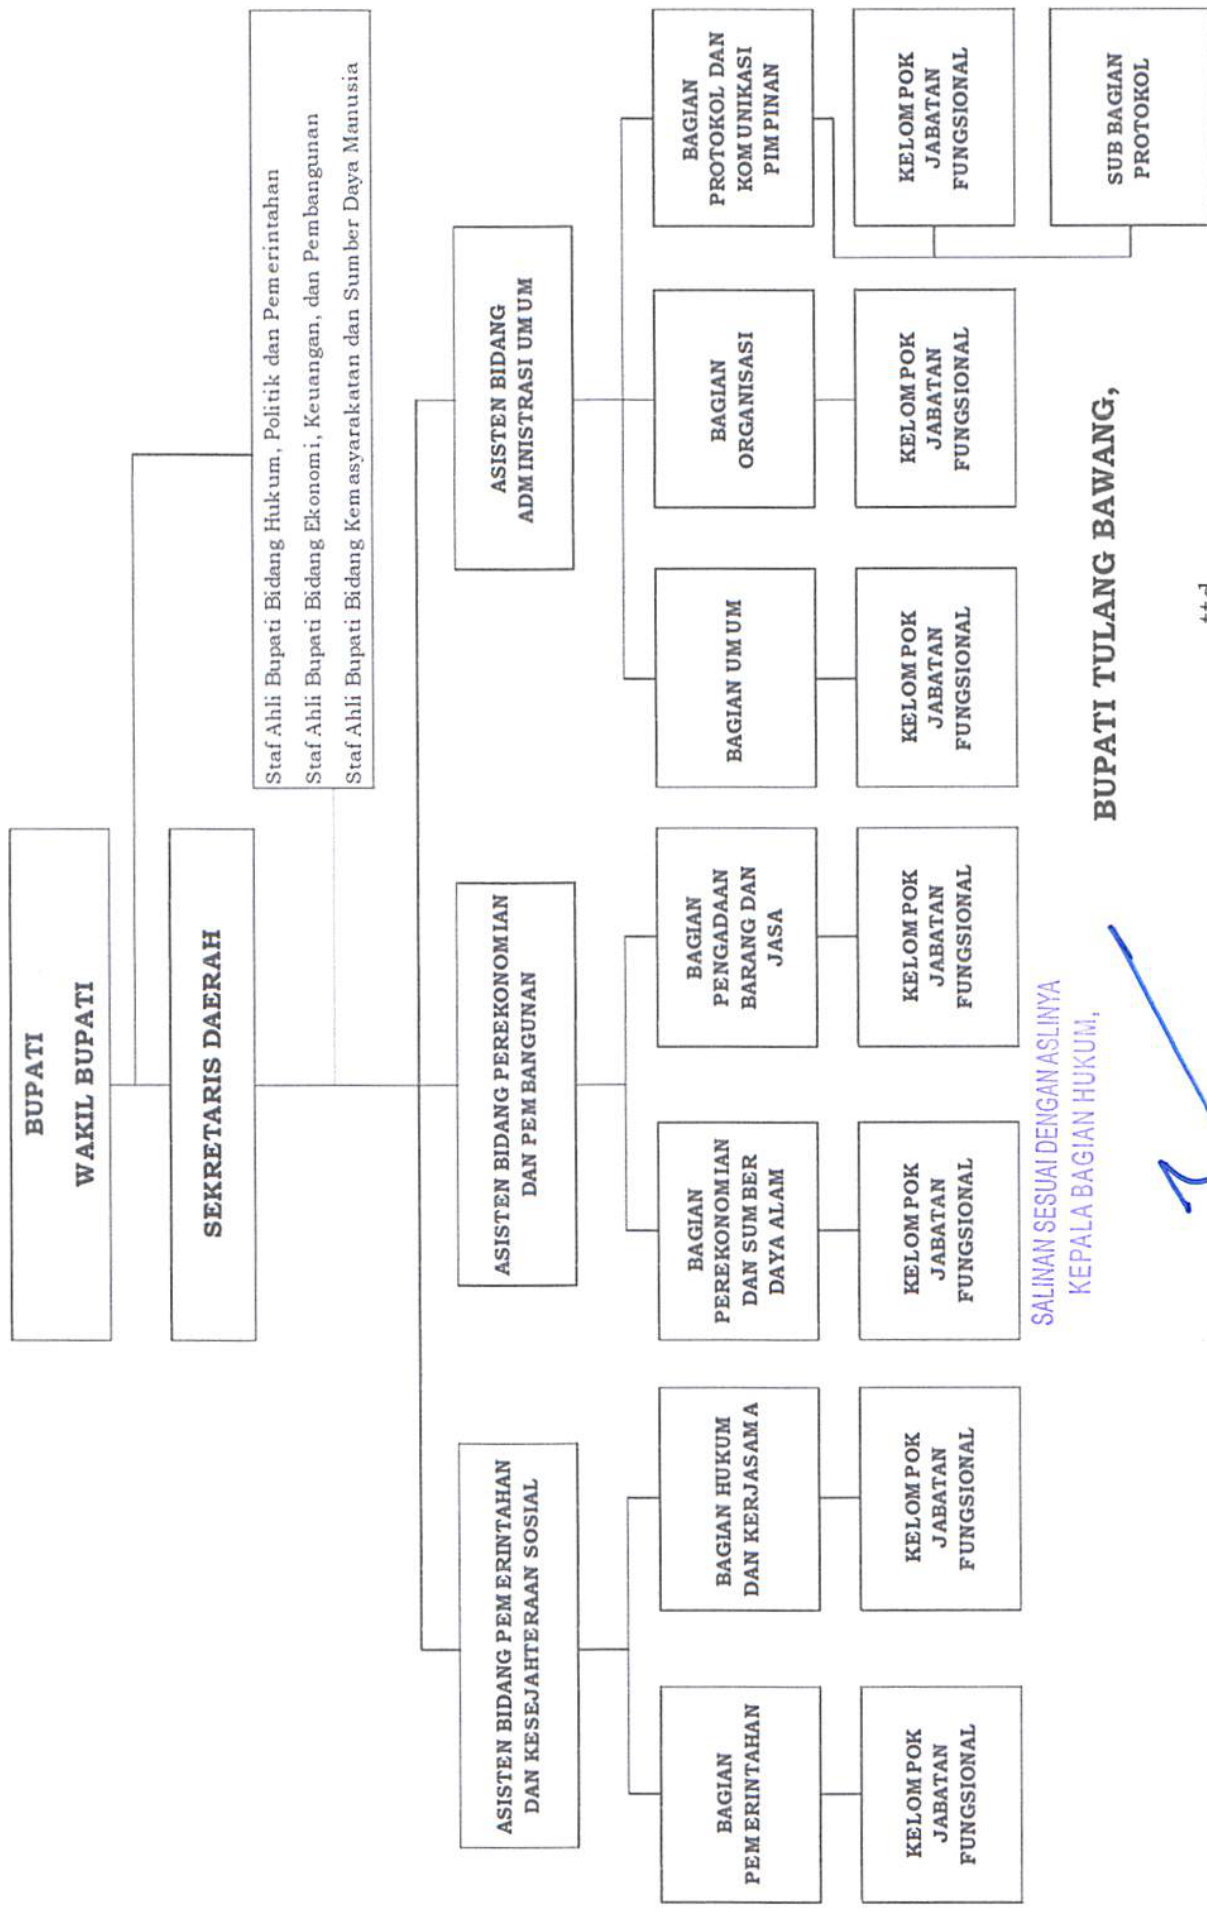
BUPATI
WAKIL BUPATI

SEKRETARIS DAERAH

Staf Ahli Bupati Bidang Hukum, Politik dan Pemerintahan
Staf Ahli Bupati Bidang Ekonomi, Keuangan, dan Pembangunan
Staf Ahli Bupati Bidang Kemasyarakatan dan Sumber Daya Manusia

ASISTEN BIDANG PEMERINTAHAN DAN KESEJAHTERAAN SOSIAL

BAGIAN PEMERINTAHAN

KELOMPOK JABATAN FUNGSIONAL

BAGIAN HUKUM DAN KERJASAMA

KELOMPOK JABATAN FUNGSIONAL

ASISTEN BIDANG PEREKONOMIAN DAN PEMBANGUNAN

BAGIAN PEREKONOMIAN DAN SUMBER DAYA ALAM

KELOMPOK JABATAN FUNGSIONAL

BAGIAN PENGADAAN BARANG DAN JASA

KELOMPOK JABATAN FUNGSIONAL

ASISTEN BIDANG ADMINISTRASI UMUM

BAGIAN UMUM

KELOMPOK JABATAN FUNGSIONAL

BAGIAN ORGANISASI

KELOMPOK JABATAN FUNGSIONAL

BAGIAN PROTOKOL DAN KOMUNIKASI PIMPINAN

KELOMPOK JABATAN FUNGSIONAL

SUB BAGIAN PROTOKOL

SALINAN SESUAI DENGAN ASLINYA
KEPALA BAGIAN HUKUM,

BUPATI TULANG BAWANG,

ttd